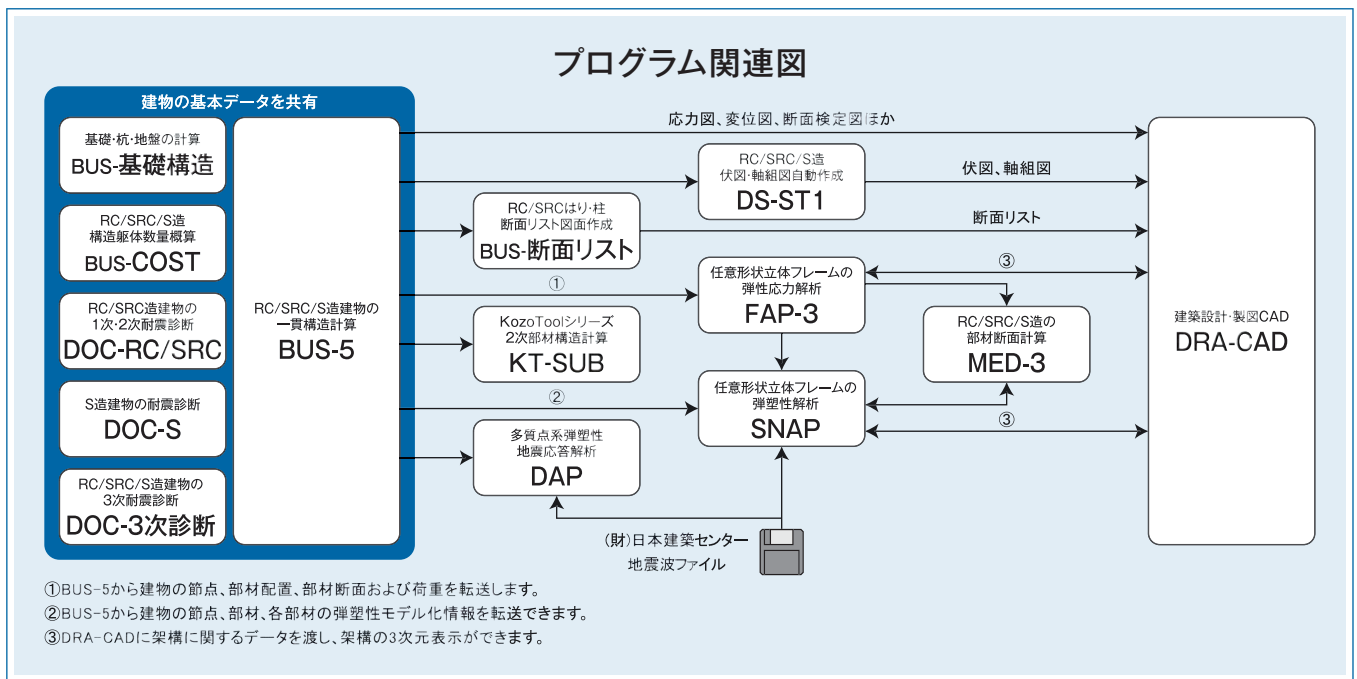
プログラム関連図

建物の基本データを共有

基礎・杭・地盤の計算
BUS-基礎構造

RC/SRC/S造
構造躯体数量概算
BUS-COST

RC/SRC造建物の
1次・2次耐震診断
DOC-RC/SRC

S造建物の耐震診断
DOC-S

RC/SRC/S造建物の
3次耐震診断
DOC-3次診断

RC/SRC/S造建物の
一貫構造計算
BUS-5

応力図、変位図、断面検定図ほか

RC/SRC/S造
伏図・軸組図自動作成
DS-ST1

伏図、軸組図

RC/SRCはり・柱
断面リスト図面作成
BUS-断面リスト

断面リスト

①

任意形状立体フレームの
弾性応力解析
FAP-3

③

RC/SRC/S造の
部材断面計算
MED-3

KozoToolシリーズ
2次部材構造計算
KT-SUB

②

任意形状立体フレームの
弾塑性解析
SNAP

③

多質点系弾塑性
地震応答解析
DAP

(財)日本建築センター
地震波ファイル

建築設計・製図CAD
DRA-CAD

①BUS-5から建物の節点、部材配置、部材断面および荷重を転送します。
②BUS-5から建物の節点、部材、各部材の弾塑性モデル化情報を転送できます。
③DRA-CADに架構に関するデータを渡し、架構の3次元表示ができます。